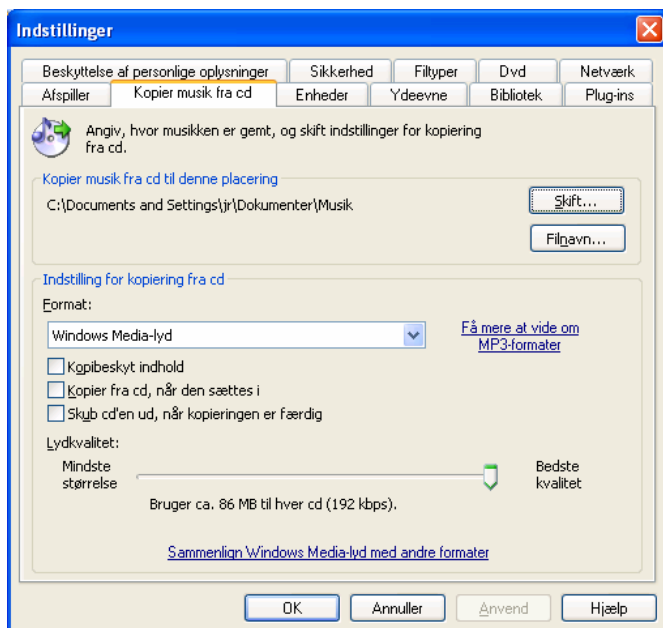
Indstillinger

Beskyttelse af personlige oplysninger | Sikkerhed | Filtyper | Dvd | Netværk
Afspiller | Kopier musik fra cd | Enheder | Ydeevne | Bibliotek | Plug-ins

Angiv, hvor musikken er gemt, og skift indstillinger for kopiering fra cd.

Kopier musik fra cd til denne placering

C:\Documents and Settings\jr\Dokumenter\Musik

Skift...

Filnavn...

Indstilling for kopiering fra cd

Format:

Windows Media-lyd

Få mere at vide om MP3-formater

Kopibeskyt indhold

Kopier fra cd, når den sættes i

Skub cd'en ud, når kopieringen er færdig

Lydkvalitet:

Mindste størrelse

Bedste kvalitet

Bruger ca. 86 MB til hver cd (192 kbps).

Sammenlign Windows Media-lyd med andre formater

OK | Annuller | Anvend | Hjælp